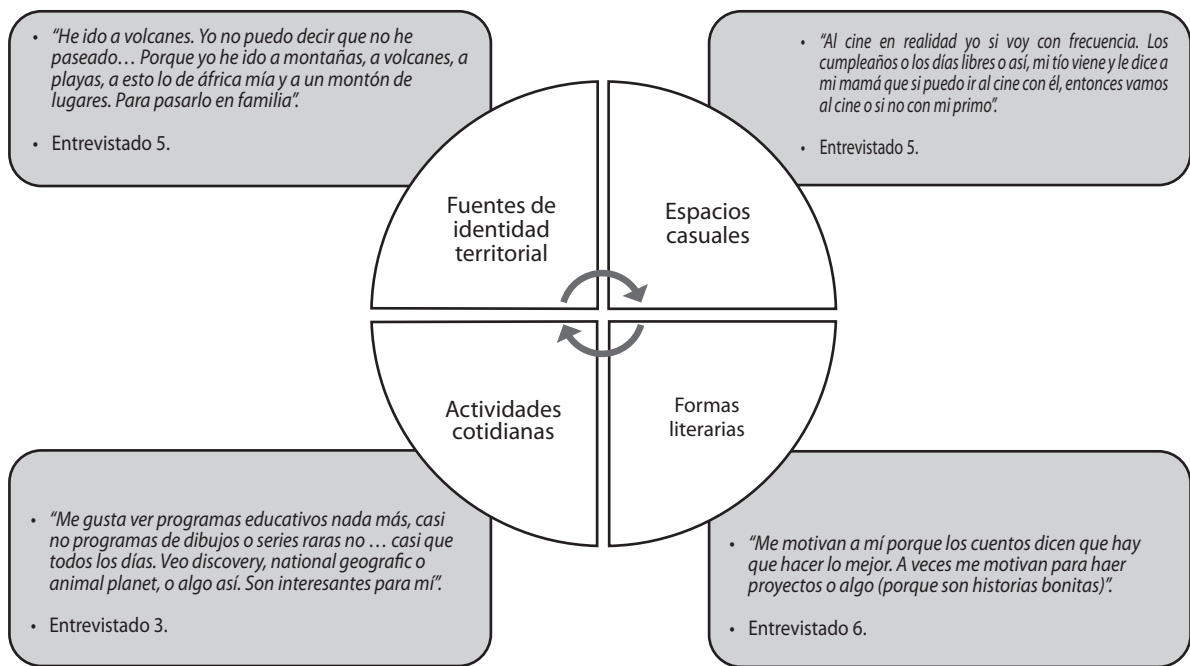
• "He ido a volcanes. Yo no puedo decir que no he paseado… Porque yo he ido a montañas, a volcanes, a playas, a esto lo de áfrica mía y a un montón de lugares. Para pasarlo en familia".

• Entrevistado 5.

• "Al cine en realidad yo si voy con frecuencia. Los cumpleaños o los días libres o así, mi tío viene y le dice a mi mamá que si puedo ir al cine con él, entonces vamos al cine o si no con mi primo".

• Entrevistado 5.

Fuentes de identidad territorial

Espacios casuales

Actividades cotidianas

Formas literarias

• "Me gusta ver programas educativos nada más, casi no programas de dibujos o series raras no … casi que todos los días. Veo discovery, national geografic o animal planet, o algo así. Son interesantes para mí".

• Entrevistado 3.

• "Me motivan a mí porque los cuentos dicen que hay que hacer lo mejor. A veces me motivan para haer proyectos o algo (porque son historias bonitas)".

• Entrevistado 6.